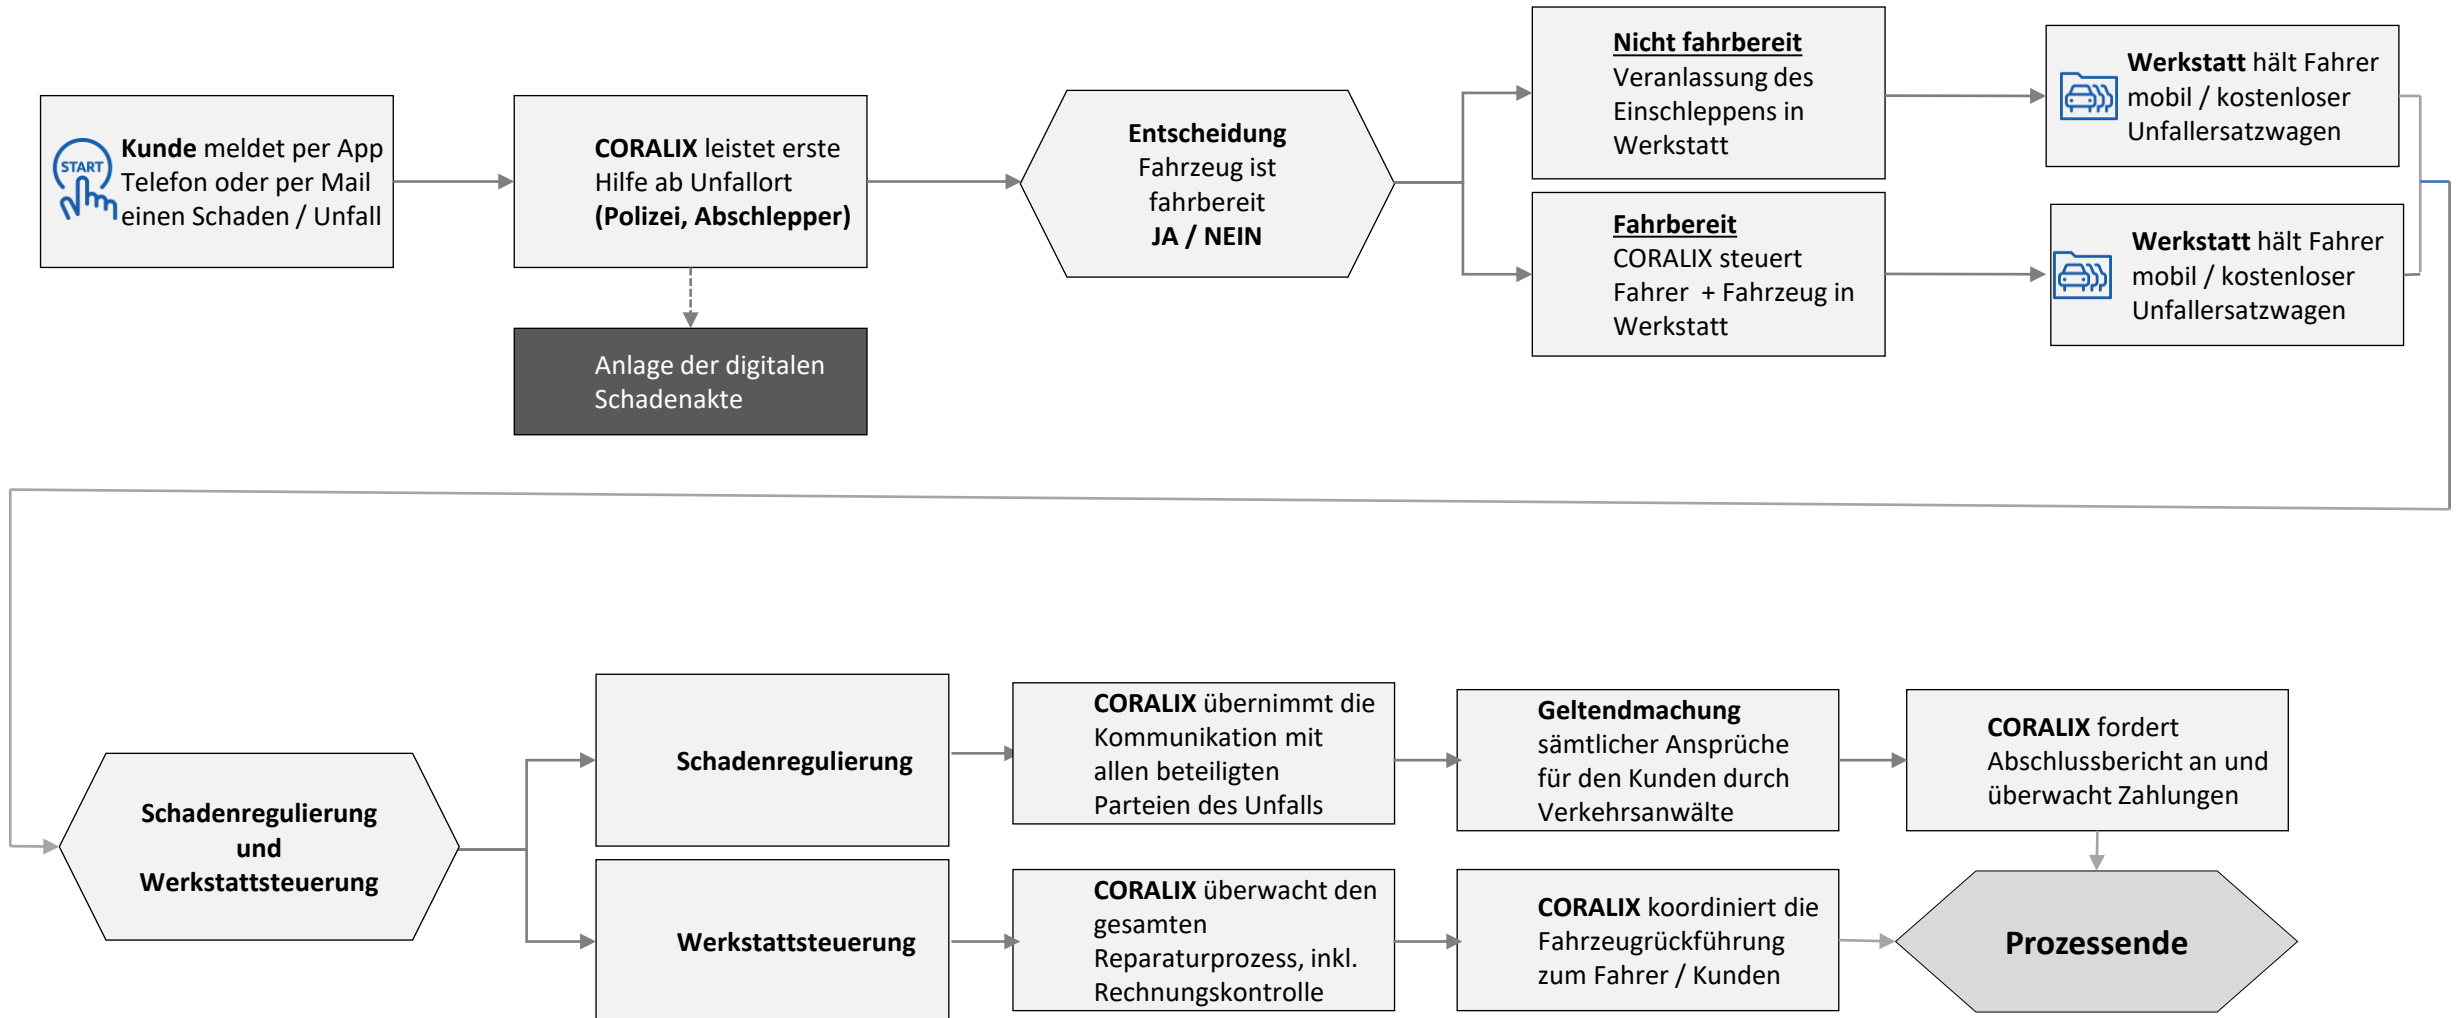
START

Kunde meldet per App Telefon oder per Mail einen Schaden / Unfall

CORALIX leistet erste Hilfe ab Unfallort (Polizei, Abschlepper)

Anlage der digitalen Schadenakte

Entscheidung Fahrzeug ist fahrbereit JA / NEIN

Nicht fahrbereit
Veranlassung des Einschleppens in Werkstatt

Fahrbereit
CORALIX steuert Fahrer + Fahrzeug in Werkstatt

Werkstatt hält Fahrer mobil / kostenloser Unfallersatzwagen

Werkstatt hält Fahrer mobil / kostenloser Unfallersatzwagen

Schadenregulierung und Werkstattsteuerung

Schadenregulierung

CORALIX übernimmt die Kommunikation mit allen beteiligten Parteien des Unfalls

Geltendmachung sämtlicher Ansprüche für den Kunden durch Verkehrsanwälte

CORALIX fordert Abschlussbericht an und überwacht Zahlungen

Werkstattsteuerung

CORALIX überwacht den gesamten Reparaturprozess, inkl. Rechnungskontrolle

CORALIX koordiniert die Fahrzeugrückführung zum Fahrer / Kunden

Prozessende